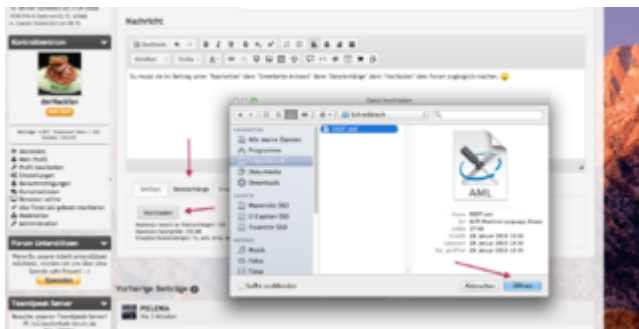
Kontrollzentrum

derNeuling

Forum Unterstützen

Spenden

Teamspeak Server

Nachricht

Du musst sie im Beitrag unter "Bearbeiten" oder "Erweiterte Antwort" dann "Dateianhänge" dann "Hochladen" dem Forum zugänglich machen.

Datei hochladen

Schreibtisch

Alle meine Dateien

Programme

Schreibtisch

Dokumente

Downloads

Macintosh HD

Musik

Fotos

Filme

AML

Hochladen

Suffix ausblenden

Abbrechen

Öffnen

Vorherige Beiträge

PIELEMA